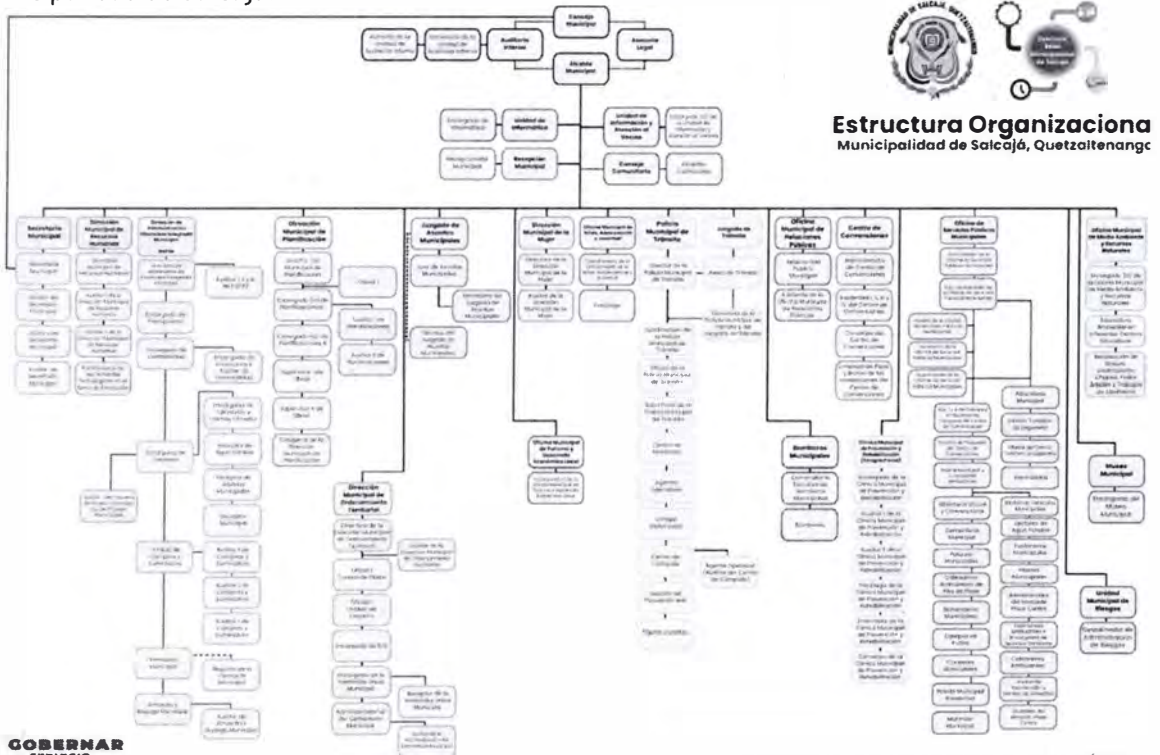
Estructura Organizaciona
Municipalidad de Salcajá, Quetzaltenangc

Concejo Municipal
Auditoría Interna
Asesoría Legal
Alcalde Municipal
Unidad de Informática
Unidad de Información y Atención al Vecino
Recepción Municipal
Consejo Comunitario

Secretaría Municipal
Dirección Municipal de Recursos Humanos
Dirección de Administración Financiera Integrada Municipal
Dirección Municipal de Planificación
Juzgado de Asuntos Municipales
Dirección Municipal de la Mujer
Policía Municipal de Tránsito
Juzgado de Tránsito
Oficina Municipal de Relaciones Públicas
Centro de Convenciones
Oficina de Servicios Públicos Municipales
Museo Municipal
Unidad Municipal de Riesgos
Bomberos Municipales
Dirección Municipal de Ordenamiento Territorial
Oficina Municipal de Turismo y Desarrollo Económico Local

GOBERNAR